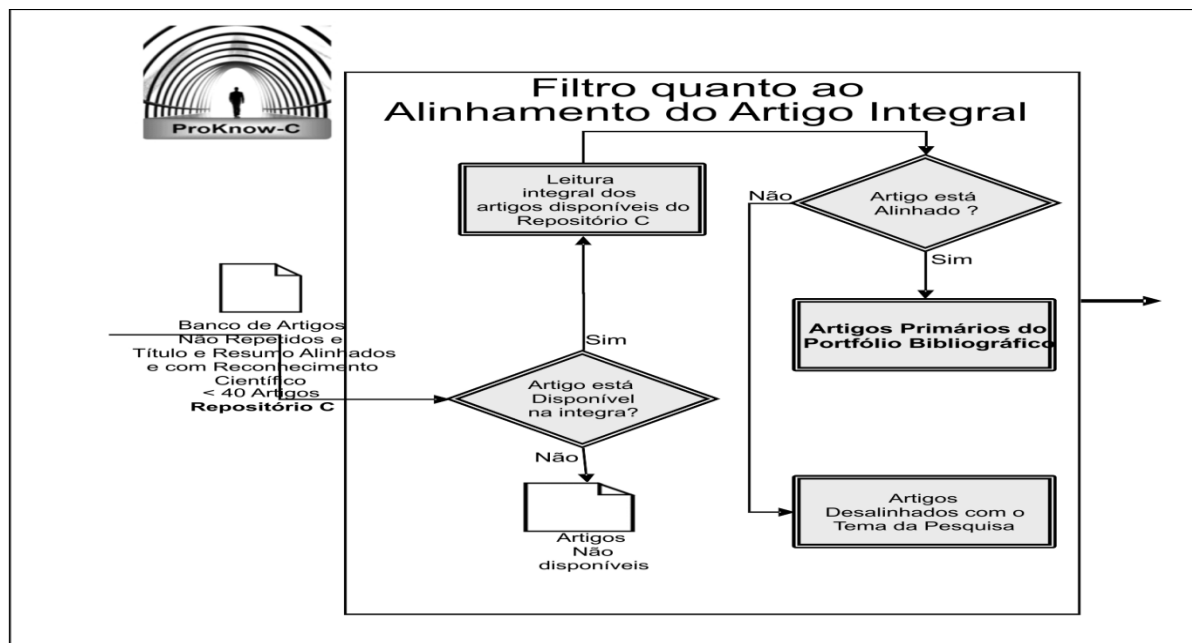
ProKnow-C

Filtro quanto ao Alinhamento do Artigo Integral

Leitura integral dos artigos disponíveis do Repositório C

Não

Artigo está Alinhado ?

Sim

Banco de Artigos Não Repetidos e Título e Resumo Alinhados e com Reconhecimento Científico < 40 Artigos
Repositório C

Sim

Artigos Primários do Portfólio Bibliográfico

Artigo está Disponível na integra?

Não

Artigos Não disponíveis

Artigos Desalinhados com o Tema da Pesquisa